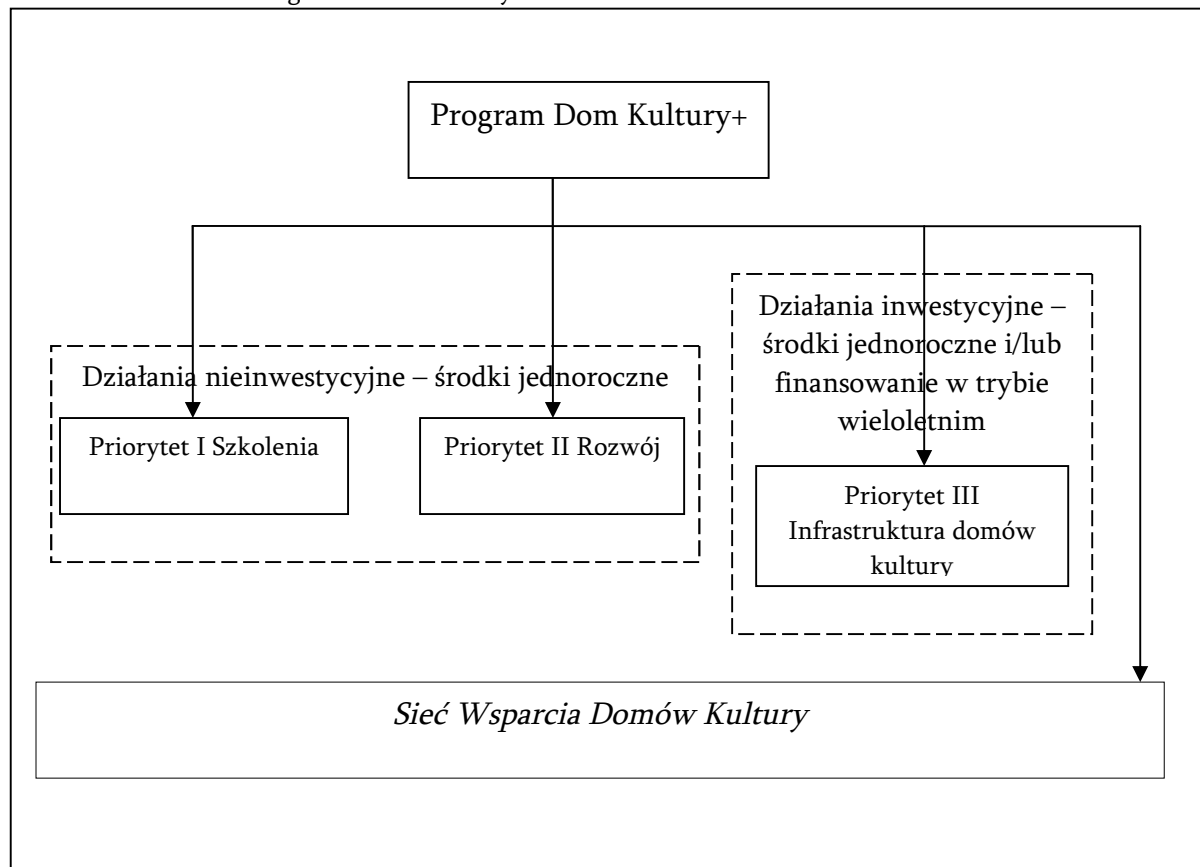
Program Dom Kultury+

Działania nieinwestycyjne – środki jednoroczne

Priorytet I Szkolenia

Priorytet II Rozwój

Działania inwestycyjne – środki jednoroczne i/lub finansowanie w trybie wieloletnim

Priorytet III Infrastruktura domów kultury

Sieć Wsparcia Domów Kultury